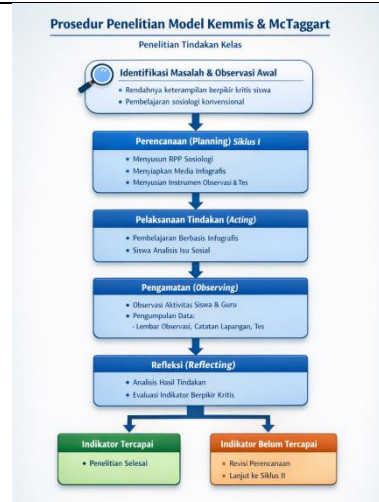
Prosedur Penelitian Model Kemmis & McTaggart

Penelitian Tindakan Kelas

Identifikasi Masalah & Observasi Awal

• Rendahnya keterampilan berpikir kritis siswa
• Pembelajaran sosiologi konvensional

Perencanaan (Planning) Siklus I

• Menyusun RPP Sosiologi
• Menyiapkan Media Infografis
• Menyusian Instrumen Observasi & Tes

Pelaksanaan Tindakan (Acting)

• Pembelajaran Berbasis Infografis
• Siswa Analisis Isu Sosial

Pengamatan (Observing)

• Observasi Aktivitas Siswa & Guru
• Pengumpulan Data:
- Lembar Observasi, Catatan Lapangan, Tes

Refleksi (Reflecting)

• Analisis Hasil Tindakan
• Evaluasi Indikator Berpikir Kritis

Indikator Tercapai

• Penelitian Selesai

Indikator Belum Tercapai

• Revisi Perencanaan
• Lanjut ke Siklus II